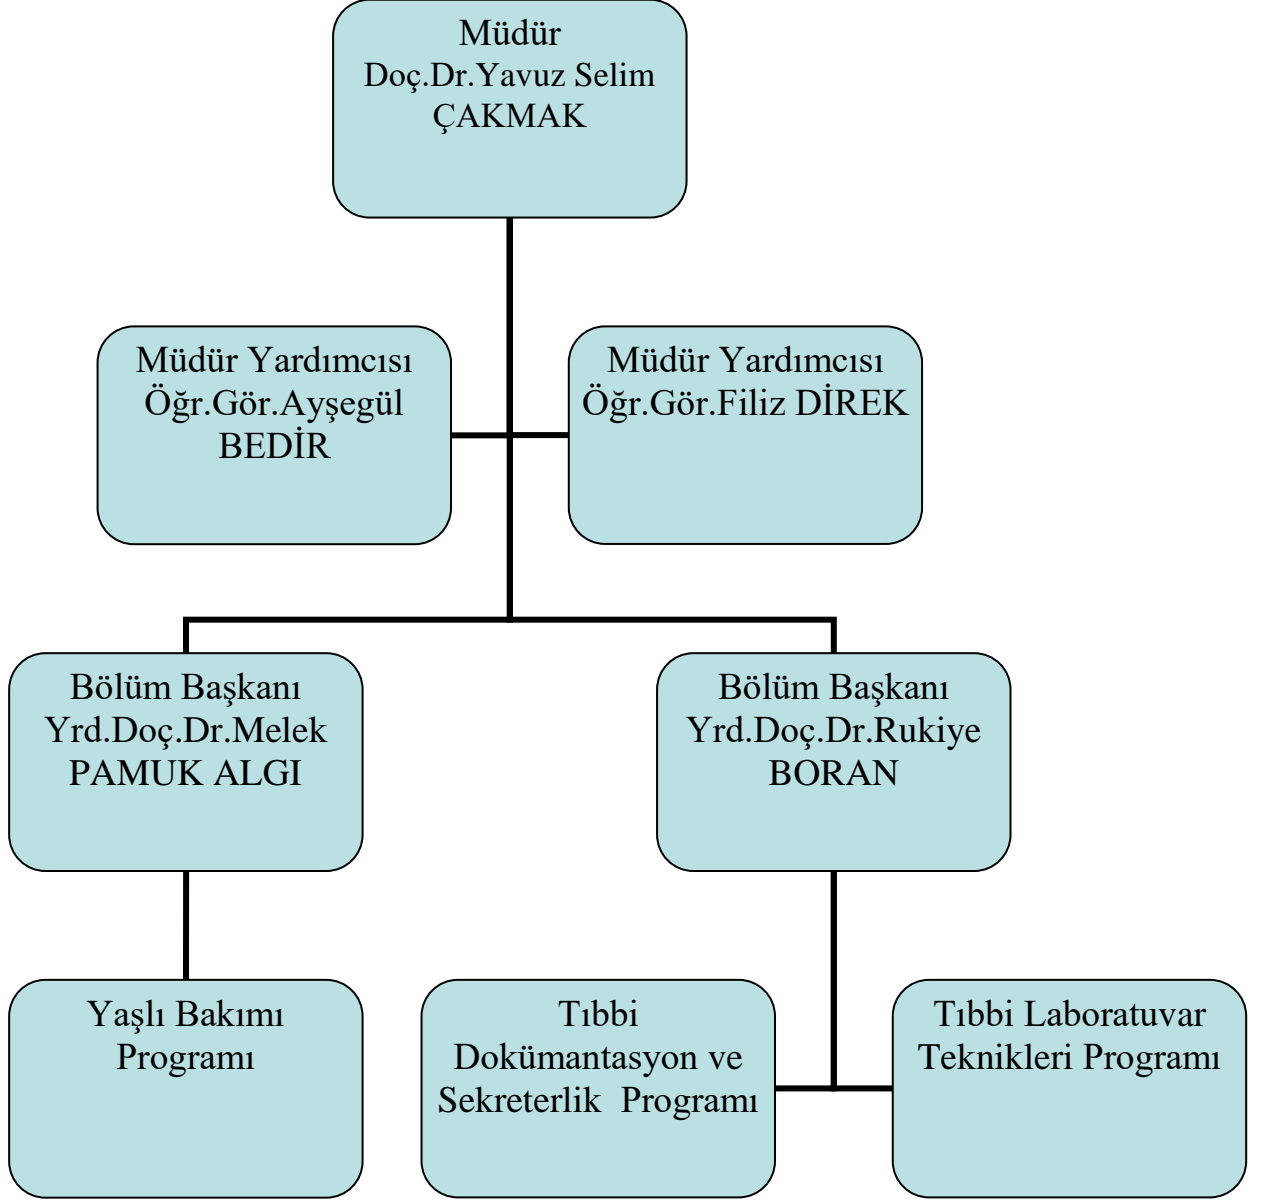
Müdür
Doç.Dr.Yavuz Selim ÇAKMAK

Müdür Yardımcısı
Öğr.Gör.Ayşegül BEDİR

Müdür Yardımcısı
Öğr.Gör.Filiz DİREK

Bölüm Başkanı
Yrd.Doç.Dr.Melek PAMUK ALGI

Bölüm Başkanı
Yrd.Doç.Dr.Rukiye BORAN

Yaşlı Bakımı Programı

Tıbbi Dokümantasyon ve Sekreterlik Programı

Tıbbi Laboratuvar Teknikleri Programı